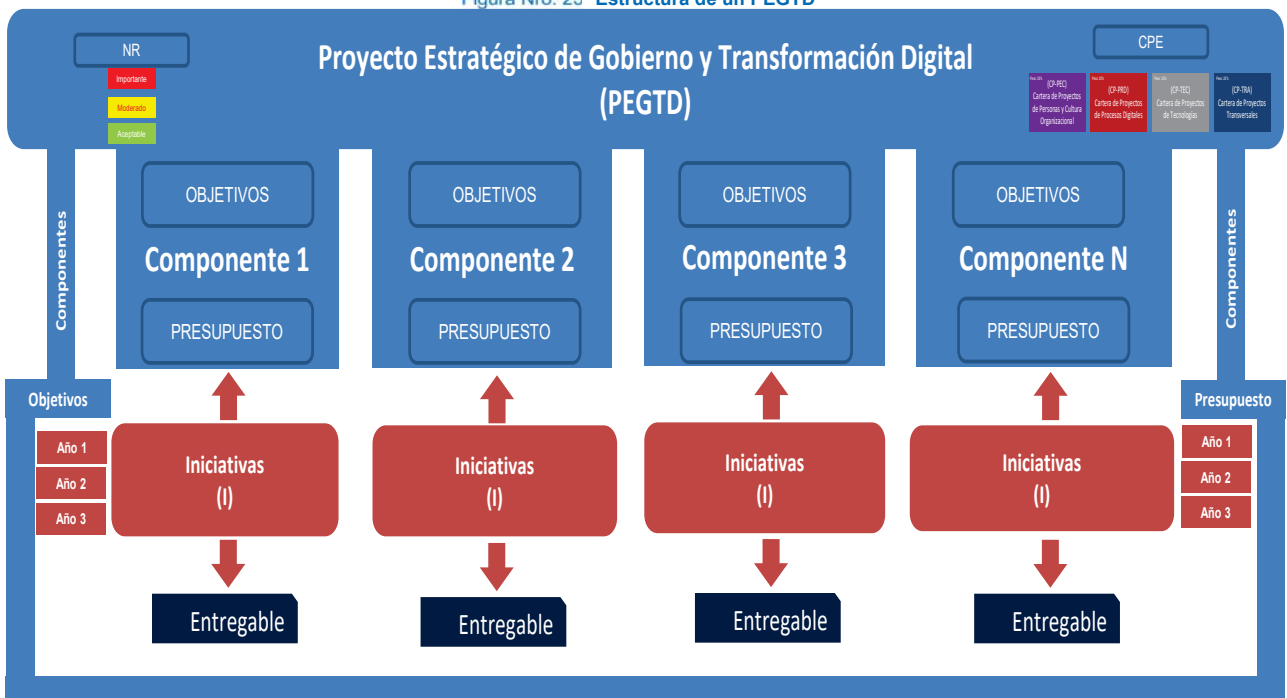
Figura Nro. 23 Estructura de un PEGTD

NR

Importante

Moderado

Aceptable

Proyecto Estratégico de Gobierno y Transformación Digital (PEGTD)

CPE

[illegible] (CP-PEC) Cartera de Proyectos de Personas y Cultura Organizacional

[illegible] (CP-PRD) Cartera de Proyectos de Procesos Digitales

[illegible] (CP-TEC) Cartera de Proyectos de Tecnologías

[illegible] (CP-TRA) Cartera de Proyectos Transversales

Componentes

OBJETIVOS

Componente 1

PRESUPUESTO

OBJETIVOS

Componente 2

PRESUPUESTO

OBJETIVOS

Componente 3

PRESUPUESTO

OBJETIVOS

Componente N

PRESUPUESTO

Componentes

Objetivos

Año 1

Año 2

Año 3

Iniciativas (I)

Entregable

Iniciativas (I)

Entregable

Iniciativas (I)

Entregable

Iniciativas (I)

Entregable

Presupuesto

Año 1

Año 2

Año 3